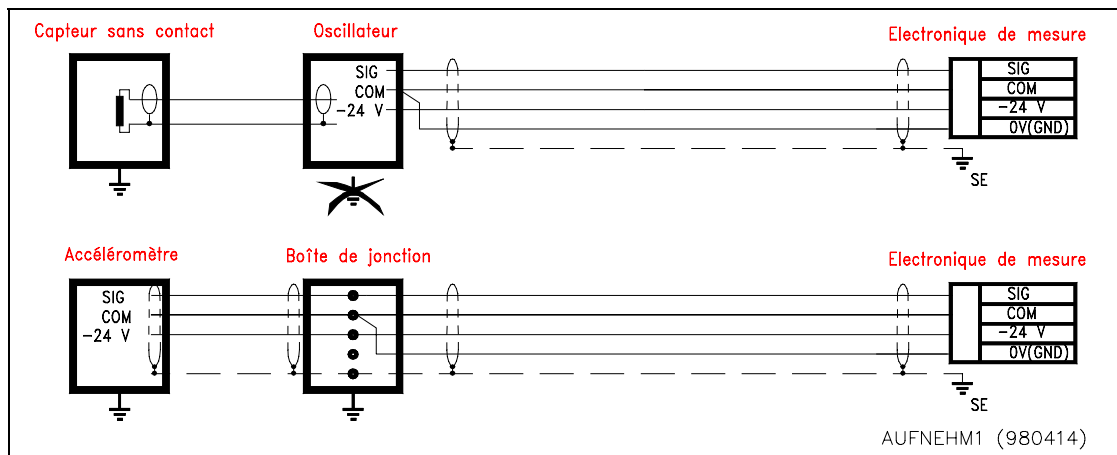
Capteur sans contact

Oscillateur
SIG
COM
-24 V

Electronique de mesure
SIG
COM
-24 V
0V(GND)
SE

Accéléromètre
SIG
COM
-24 V

Boîte de jonction

Electronique de mesure
SIG
COM
-24 V
0V(GND)
SE

AUFNEHM1 (980414)